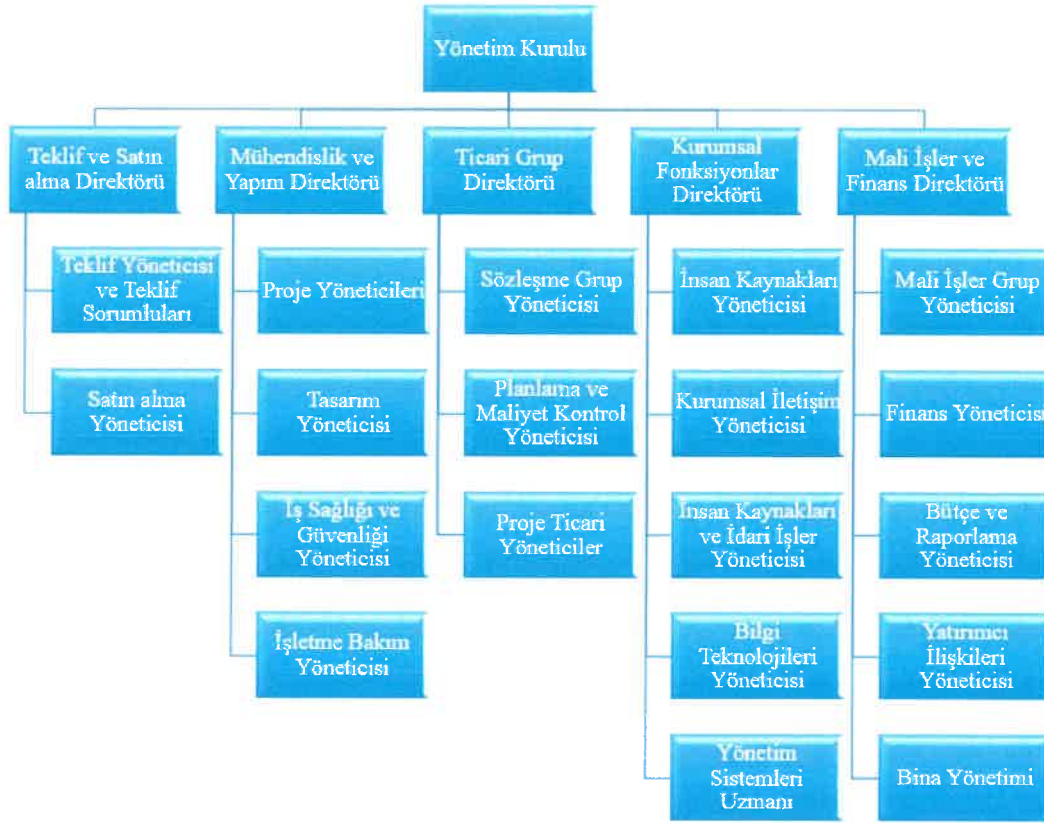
Yönetim Kurulu

Teklif ve Satın alma Direktörü

Teklif Yöneticisi ve Teklif Sorumluları

Satın alma Yöneticisi

Mühendislik ve Yapım Direktörü

Proje Yöneticileri

Tasarım Yöneticisi

İş Sağlığı ve Güvenliği Yöneticisi

İşletme Bakım Yöneticisi

Ticari Grup Direktörü

Sözleşme Grup Yöneticisi

Planlama ve Maliyet Kontrol Yöneticisi

Proje Ticari Yöneticiler

Kurumsal Fonksiyonlar Direktörü

İnsan Kaynakları Yöneticisi

Kurumsal İletişim Yöneticisi

İnsan Kaynakları ve İdari İşler Yöneticisi

Bilgi Teknolojileri Yöneticisi

Yönetim Sistemleri Uzmanı

Mali İşler ve Finans Direktörü

Mali İşler Grup Yöneticisi

Finans Yöneticisi

Bütçe ve Raporlama Yöneticisi

Yatırımcı İlişkileri Yöneticisi

Bina Yönetimi